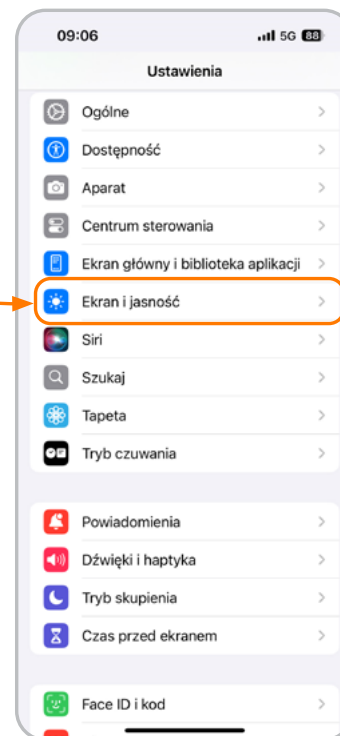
09:06 5G 88

Ustawienia

Ogólne
Dostępność
Aparat
Centrum sterowania
Ekran główny i biblioteka aplikacji
Ekran i jasność
Siri
Szukaj
Tapeta
Tryb czuwania

Powiadomienia
Dźwięki i haptyka
Tryb skupienia
Czas przed ekranem

Face ID i kod